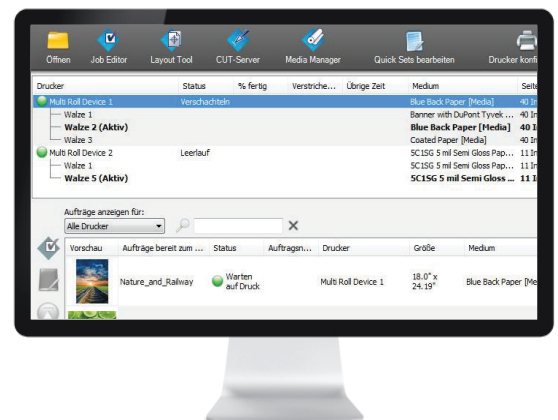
Öffnen Job Editor Layout Tool CUT-Server Media Manager Quick Sets bearbeiten Drucker konfi

| Drucker | Status | % fertig | Verstriche... | Übrige Zeit | Medium | Seite |
|---|---|---|---|---|---|---|
| Multi Roll Device 1 | Verschachteln | | | | Blue Back Paper [Media] | 40 In |
| Walze 1 | | | | | Banner with DuPont Tyvek ... | 40 In |
| Walze 2 (Aktiv) | | | | | Blue Back Paper [Media] | 40 In |
| Walze 3 | | | | | Coated Paper [Media] | 40 In |
| Multi Roll Device 2 | Leerlauf | | | | 5C1SG 5 mil Semi Gloss Pap... | 11 In |
| Walze 1 | | | | | 5C1SG 5 mil Semi Gloss Pap... | 11 In |
| Walze 5 (Aktiv) | | | | | 5C1SG 5 mil Semi Gloss ... | 11 In |

Aufträge anzeigen für:
Alle Drucker

| Vorschau | Aufträge bereit zum ... | Status | Auftragsn... | Drucker | Größe | Medium |
|---|---|---|---|---|---|---|
| | Nature_and_Railway | Warten auf Druck | | Multi Roll Device 1 | 18.0" x 24.19" | Blue Back Paper [Media] |